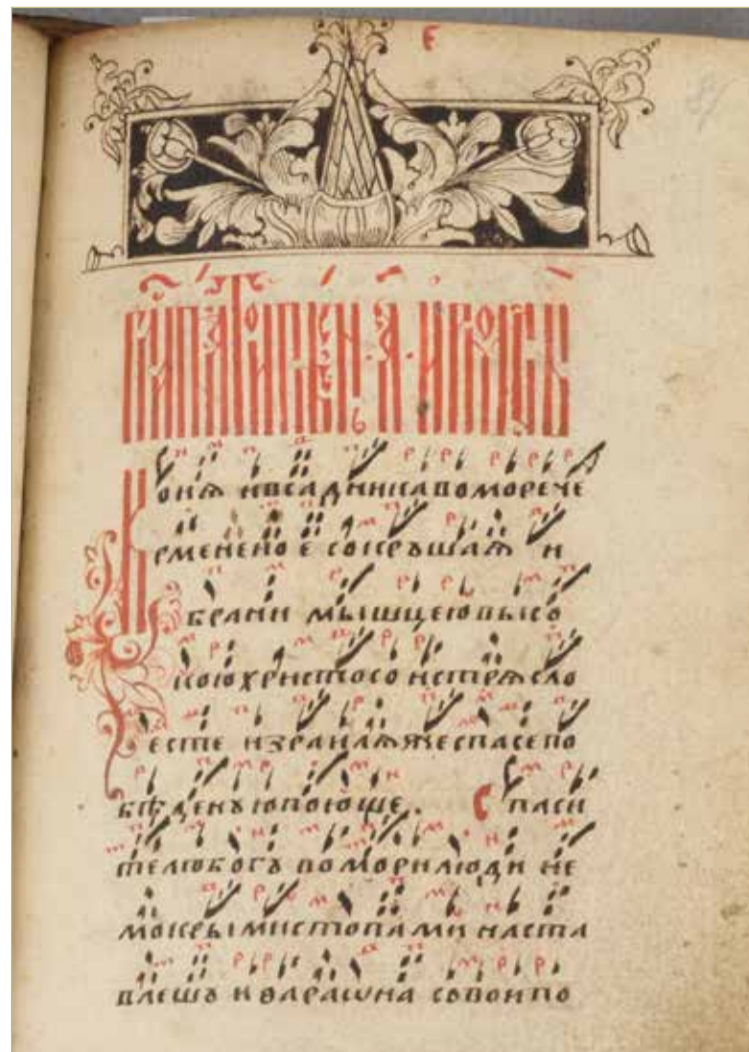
Е

Въ понедѣльникъ вечеръ гласъ а. ирмосъ

Конѧ и всадника в море чермное сокрушающа и брани мышцею высокою Христос истреблѧѧ есть Израилѧ же спасе победную песнь поюще. Спасителю Богу по морю люди немокрыми ногами настаплешу и фараона со воинство